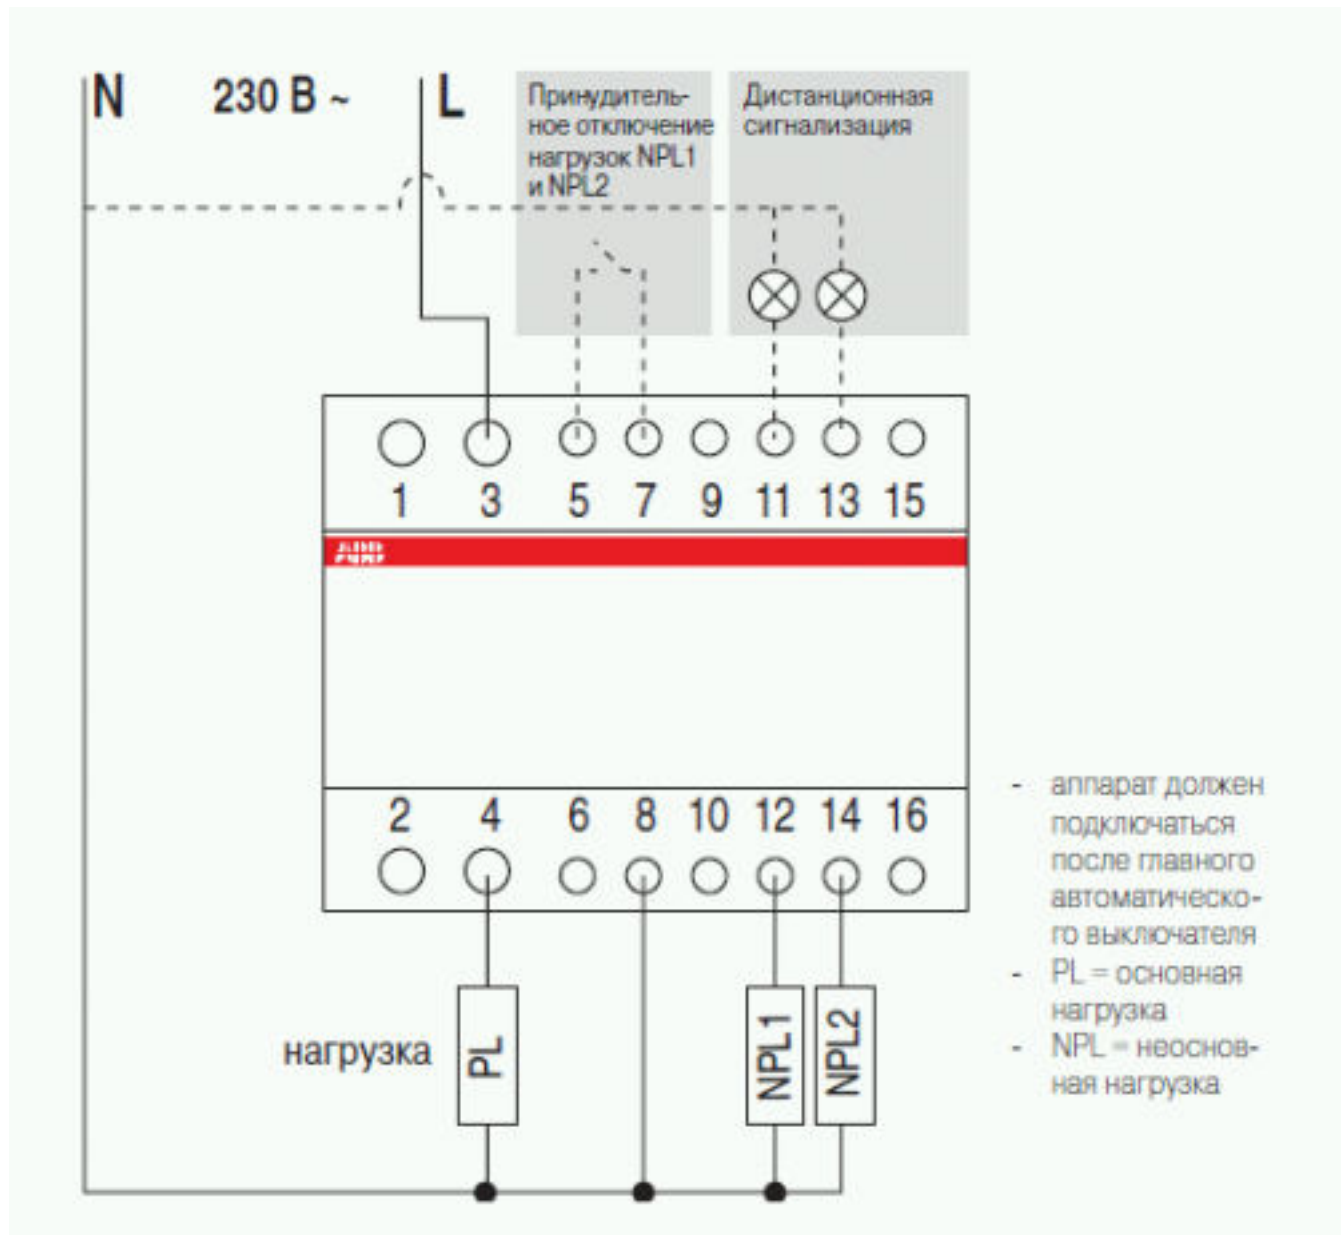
N 230 В ~ L

Принудительное отключение нагрузок NPL1 и NPL2

Дистанционная сигнализация

1 3 5 7 9 11 13 15

ABB

2 4 6 8 10 12 14 16

нагрузка

PL

NPL1

NPL2

- аппарат должен подключаться после главного автоматического выключателя
- PL = основная нагрузка
- NPL = неосновная нагрузка